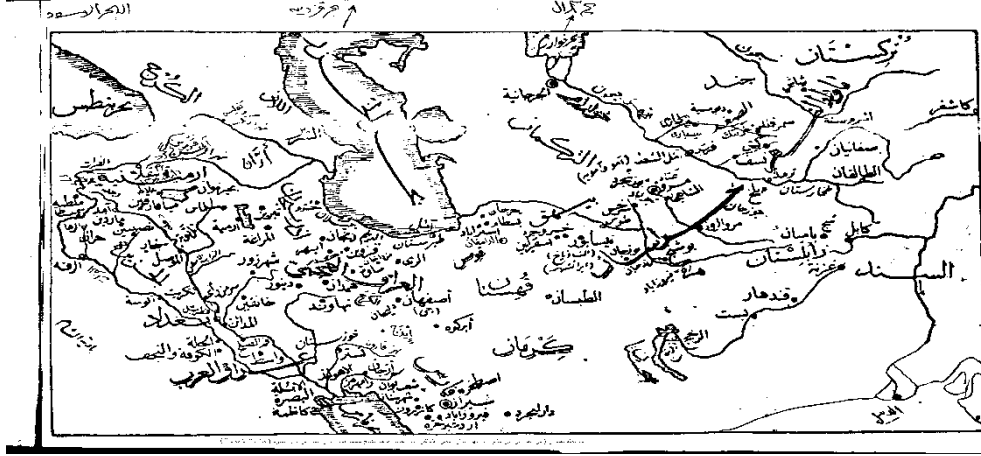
البحر الأسود
بحر قزوين
بحر آرال
تركستان
جند
الخزر
الكرج
أران
الجرجانية
خوارزم
بلاد الترك
ما وراء النهر
فرغانة
سمرقند
بخارى
نسف
ترمذ
الصغانيان
الطالقان
كاشغر
طخارستان
بلخ
مرو
طوس
نيسابور
سرخس
هراة
غزنة
كابل
باميان
بلاد السند
زابلستان
قندهار
بست
سجستان
جرجان
طبرستان
الري
قزوين
أبهر
زنجان
أردبيل
تبريز
المراغة
شهرزور
همذان
نهاوند
أصفهان
قم
قاشان
العراق العجمي
قهستان
الطبسان
كرمان
أبرقوه
يزد
أرمينية
أذربيجان
الموصل
الجزيرة
حران
الرها
بغداد
المدائن
واسط
الحلة
الكوفة والنجف
البصرة
الأبلة
العراق العربي
خوزستان
الأهواز
تستر
شيراز
إصطخر
كازرون
فيروزاباد
دارابجرد
كاظمة
البحرين
مكران
فارس
طرابزون
ملطية
الفرات
دجلة
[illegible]